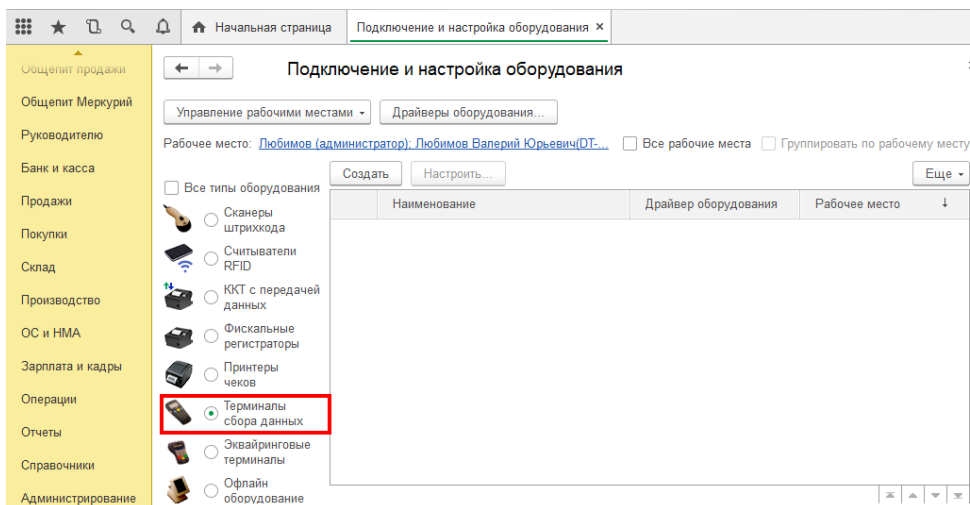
Начальная страница
Подключение и настройка оборудования ×

Общепит продажи
Общепит Меркурий
Руководителю
Банк и касса
Продажи
Покупки
Склад
Производство
ОС и НМА
Зарплата и кадры
Операции
Отчеты
Справочники
Администрирование

Подключение и настройка оборудования

Управление рабочими местами
Драйверы оборудования...

Рабочее место: Любимов (администратор); Любимов Валерий Юрьевич(DT-...
Все рабочие места
Группировать по рабочему месту

Все типы оборудования
Сканеры штрихкода
Считыватели RFID
ККТ с передачей данных
Фискальные регистраторы
Принтеры чеков
Терминалы сбора данных
Эквайринговые терминалы
Офлайн оборудование

Создать
Настроить...
Еще

| Наименование | Драйвер оборудования | Рабочее место |
|---|---|---|